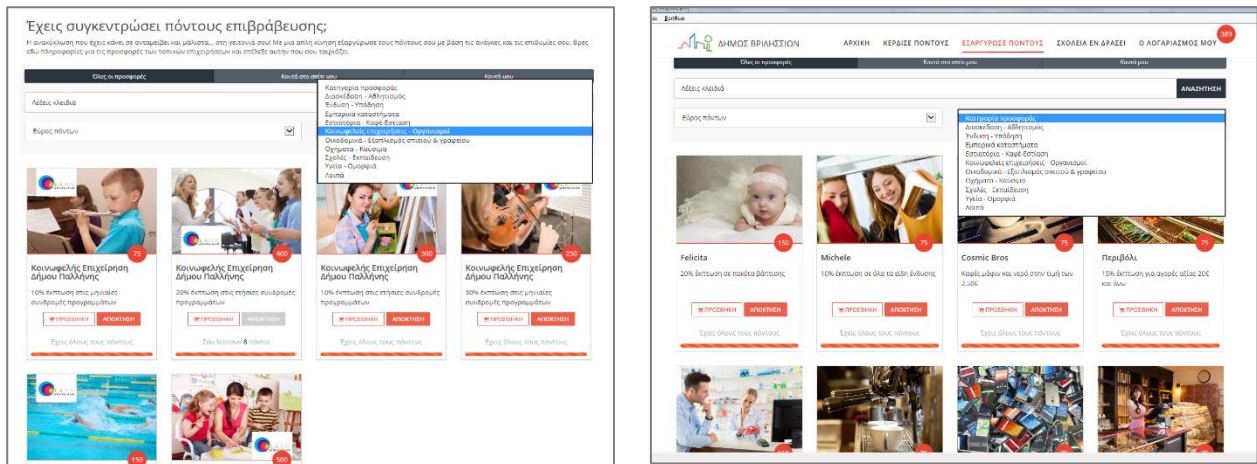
Έχεις συγκεντρώσει πόντους επιβράβευσης;

Η ανακύκλωση που έχεις κάνει σε ανταμείβει και μάλιστα... στη γειτονιά σου! Με μια απλή κίνηση εξαργύρωσε τους πόντους σου με βάση τις ανάγκες και τις επιθυμίες σου. Βρες εδώ πληροφορίες για τις προσφορές των τοπικών επιχειρήσεων και επίλεξε αυτήν που σου ταιριάζει.

Όλες οι προσφορές | Κοντά στο σπίτι μου | Κοντά μου

Λέξεις κλειδιά

Εύρος πόντων

Κατηγορία προσφοράς
Διασκέδαση - Αθλητισμός
Ένδυση - Υπόδηση
Εμπορικά καταστήματα
Εστιατόρια - Καφέ-Εστίαση
Κοινωφελείς επιχειρήσεις - Οργανισμοί
Οικοδομικά - Εξοπλισμός σπιτιού & γραφείου
Οχήματα - Καύσιμα
Σχολές - Εκπαίδευση
Υγεία - Ομορφιά
Λοιπά

75
Κοινωφελής Επιχείρηση Δήμου Παλλήνης
10% έκπτωση στις μηνιαίες συνδρομές προγραμμάτων
ΠΡΟΣΘΗΚΗ | ΑΠΟΚΤΗΣΗ
Έχεις όλους τους πόντους

400
Κοινωφελής Επιχείρηση Δήμου Παλλήνης
20% έκπτωση στις ετήσιες συνδρομές προγραμμάτων
ΠΡΟΣΘΗΚΗ | ΑΠΟΚΤΗΣΗ
Σου λείπουν 8 πόντοι

300
Κοινωφελής Επιχείρηση Δήμου Παλλήνης
10% έκπτωση στις ετήσιες συνδρομές προγραμμάτων
ΠΡΟΣΘΗΚΗ | ΑΠΟΚΤΗΣΗ
Έχεις όλους τους πόντους

250
Κοινωφελής Επιχείρηση Δήμου Παλλήνης
30% έκπτωση στις ετήσιες συνδρομές προγραμμάτων
ΠΡΟΣΘΗΚΗ | ΑΠΟΚΤΗΣΗ
Έχεις όλους τους πόντους

150
500

ΔΗΜΟΣ ΒΡΙΛΗΣΣΙΩΝ
ΑΡΧΙΚΗ | ΚΕΡΔΙΣΕ ΠΟΝΤΟΥΣ | ΕΞΑΡΓΥΡΩΣΕ ΠΟΝΤΟΥΣ | ΣΧΟΛΕΙΑ ΕΝ ΔΡΑΣΕΙ | Ο ΛΟΓΑΡΙΑΣΜΟΣ ΜΟΥ
389

Όλες οι προσφορές | Κοντά στο σπίτι μου | Κοντά μου

Λέξεις κλειδιά
ΑΝΑΖΗΤΗΣΗ

Εύρος πόντων

Κατηγορία προσφοράς
Διασκέδαση - Αθλητισμός
Ένδυση - Υπόδηση
Εμπορικά καταστήματα
Εστιατόρια - Καφέ-Εστίαση
Κοινωφελείς επιχειρήσεις - Οργανισμοί
Οικοδομικά - Εξοπλισμός σπιτιού & γραφείου
Οχήματα - Καύσιμα
Σχολές - Εκπαίδευση
Υγεία - Ομορφιά
Λοιπά

150
Felicita
20% έκπτωση σε πακέτα βάπτισης
ΠΡΟΣΘΗΚΗ | ΑΠΟΚΤΗΣΗ
Έχεις όλους τους πόντους

75
Michele
10% έκπτωση σε όλα τα είδη ένδυσης
ΠΡΟΣΘΗΚΗ | ΑΠΟΚΤΗΣΗ
Έχεις όλους τους πόντους

75
Cosmic Bros
Καφές μάφιν και νερό στην τιμή των 2,50€
ΠΡΟΣΘΗΚΗ | ΑΠΟΚΤΗΣΗ
Έχεις όλους τους πόντους

75
Περιβόλι
15% έκπτωση για αγορές αξίας 20€ και άνω
ΠΡΟΣΘΗΚΗ | ΑΠΟΚΤΗΣΗ
Έχεις όλους τους πόντους